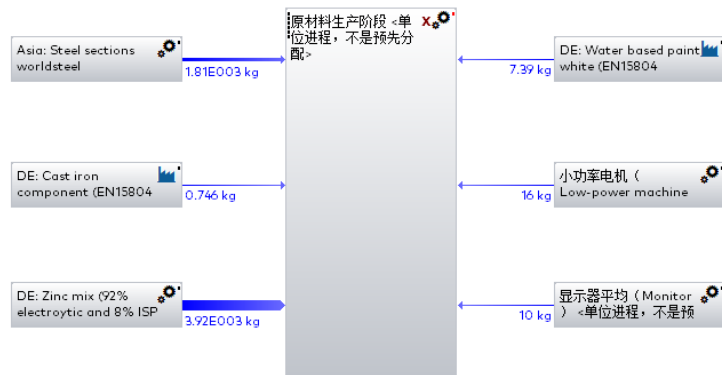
原材料生产阶段 <单位进程，不是预先分配>

Asia: Steel sections worldsteel

1.81E003 kg

DE: Cast iron component (EN15804

0.746 kg

DE: Zinc mix (92% electroytic and 8% ISP

3.92E003 kg

DE: Water based paint white (EN15804

7.39 kg

小功率电机（ Low-power machine

16 kg

显示器平均（Monitor ）<单位进程，不是预

10 kg